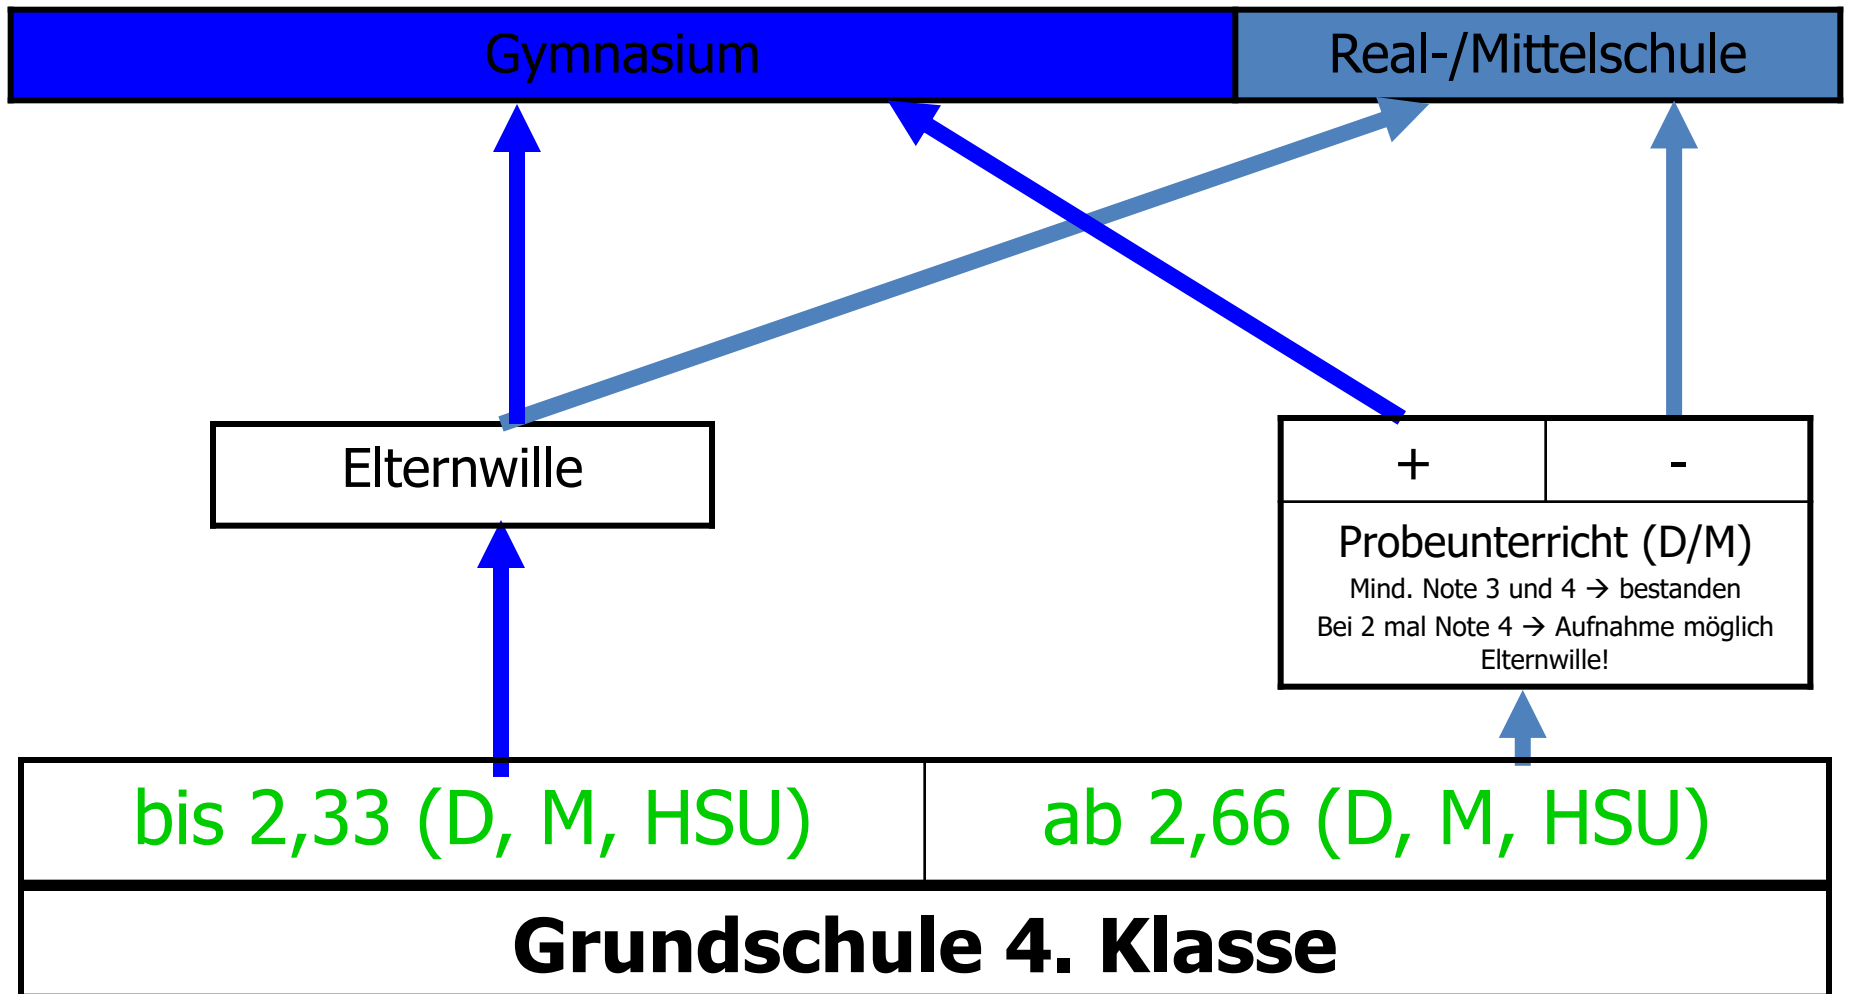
Gymnasium

Real-/Mittelschule

Elternwille

+

-

Probeunterricht (D/M)
Mind. Note 3 und 4 → bestanden
Bei 2 mal Note 4 → Aufnahme möglich
Elternwille!

bis 2,33 (D, M, HSU)

ab 2,66 (D, M, HSU)

Grundschule 4. Klasse